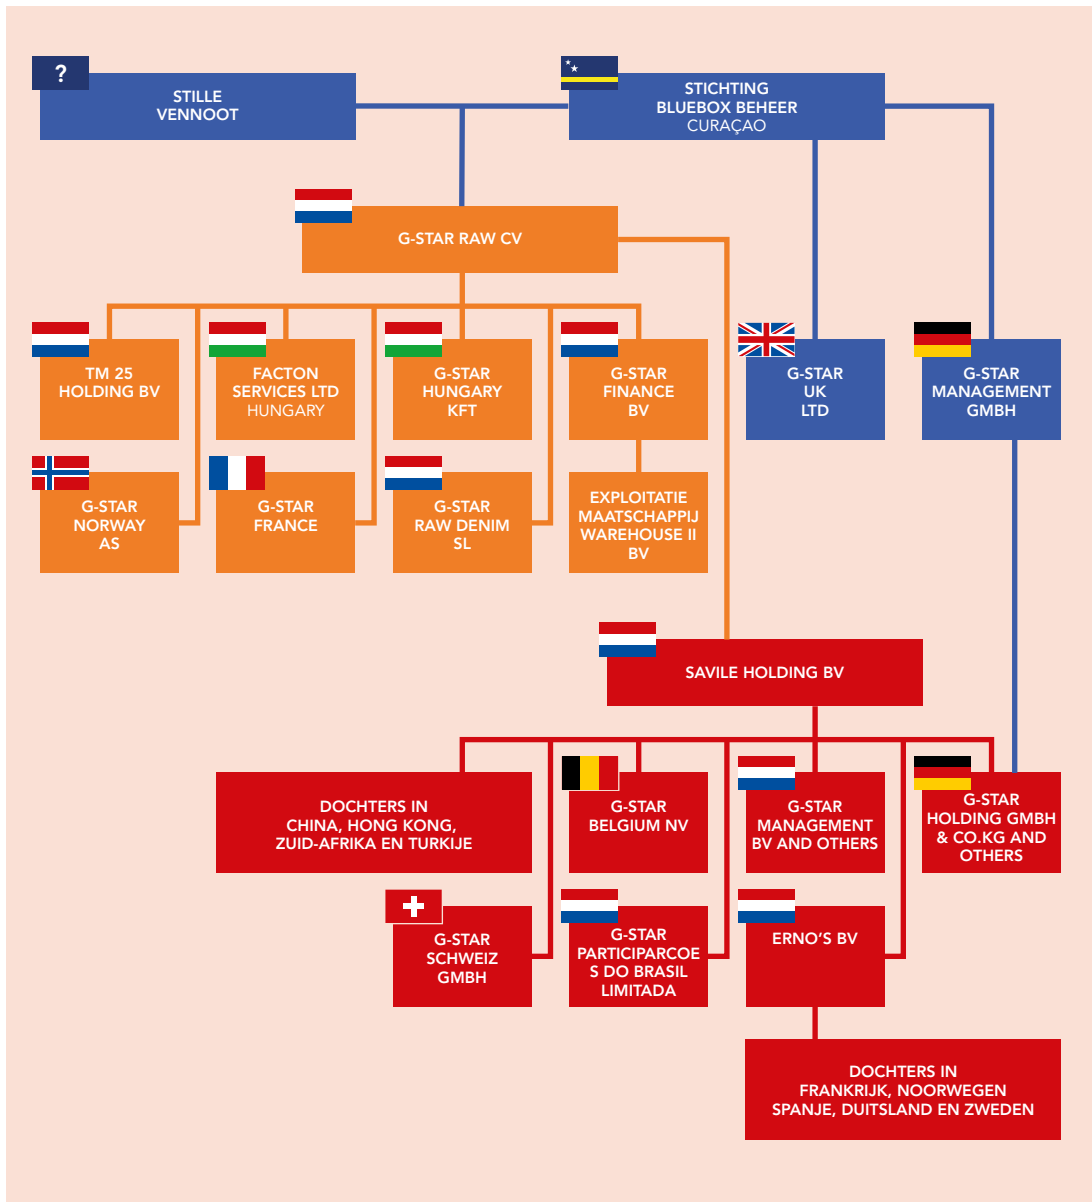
?

STILLE VENNOOT

STICHTING BLUEBOX BEHEER CURAÇAO

G-STAR RAW CV

TM 25 HOLDING BV

FACTON SERVICES LTD HUNGARY

G-STAR HUNGARY KFT

G-STAR FINANCE BV

G-STAR UK LTD

G-STAR MANAGEMENT GMBH

G-STAR NORWAY AS

G-STAR FRANCE

G-STAR RAW DENIM SL

EXPLOITATIE MAATSCHAPPIJ WAREHOUSE II BV

SAVILE HOLDING BV

DOCHTERS IN CHINA, HONG KONG, ZUID-AFRIKA EN TURKIJE

G-STAR BELGIUM NV

G-STAR MANAGEMENT BV AND OTHERS

G-STAR HOLDING GMBH & CO.KG AND OTHERS

G-STAR SCHWEIZ GMBH

G-STAR PARTICIPARCOES DO BRASIL LIMITADA

ERNO'S BV

DOCHTERS IN FRANKRIJK, NOORWEGEN SPANJE, DUITSLAND EN ZWEDEN